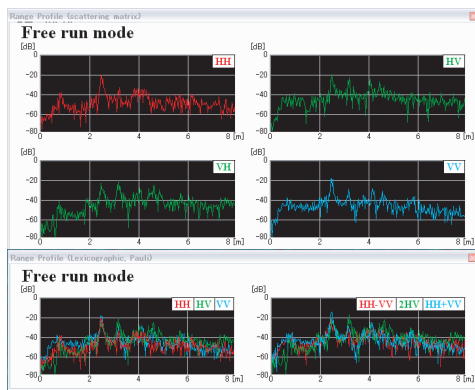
Range Profile (scattering matrix)

Free run mode

[dB]
0
-20
-40
-60
-80
0 2 4 6 8 [m]
HH

[dB]
0
-20
-40
-60
-80
0 2 4 6 8 [m]
HV

[dB]
0
-20
-40
-60
-80
0 2 4 6 8 [m]
VH

[dB]
0
-20
-40
-60
-80
0 2 4 6 8 [m]
VV

Range Profile (Lexicographic, Pauli)

Free run mode

[dB]
0
-20
-40
-60
-80
0 2 4 6 8 [m]
HH HV VV

[dB]
0
-20
-40
-60
-80
0 2 4 6 8 [m]
HH-VV 2HV HH+VV